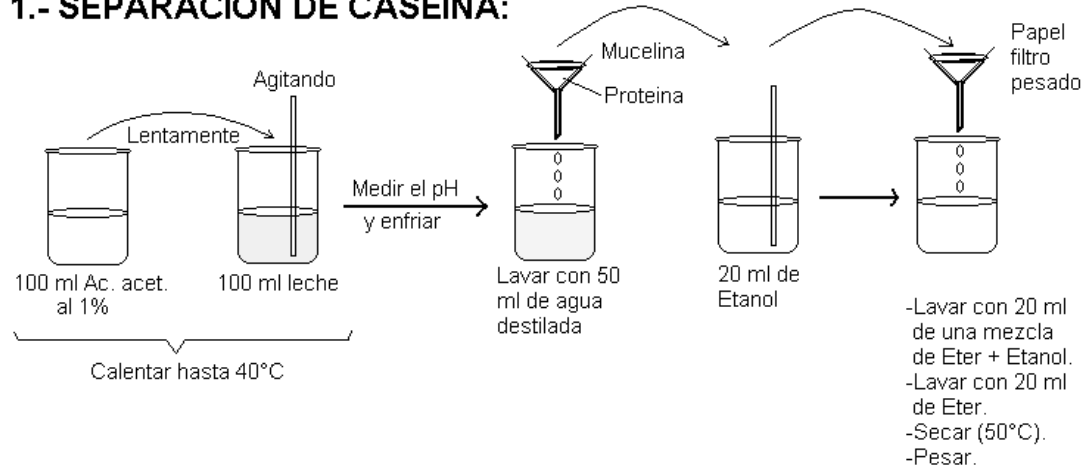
1.- SEPARACION DE CASEINA:

Agitando

Lentamente

100 ml Ac. acet. al 1%

100 ml leche

Calentar hasta 40°C

Medir el pH y enfriar

Mucelina

Proteina

Lavar con 50 ml de agua destilada

20 ml de Etanol

Papel filtro pesado

-Lavar con 20 ml de una mezcla de Eter + Etanol.
-Lavar con 20 ml de Eter.
-Secar (50°C).
-Pesar.